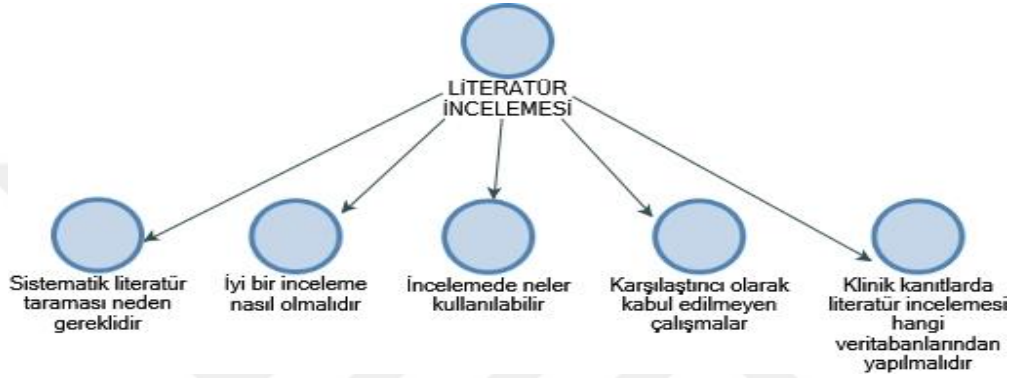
LİTERATÜR İNCELEMESİ

Sistematik literatür taraması neden gereklidir

İyi bir inceleme nasıl olmalıdır

İncelemede neler kullanılabilir

Karşılaştırıcı olarak kabul edilmeyen çalışmalar

Klinik kanıtlarda literatür incelemesi hangi veritabanlarından yapılmalıdır